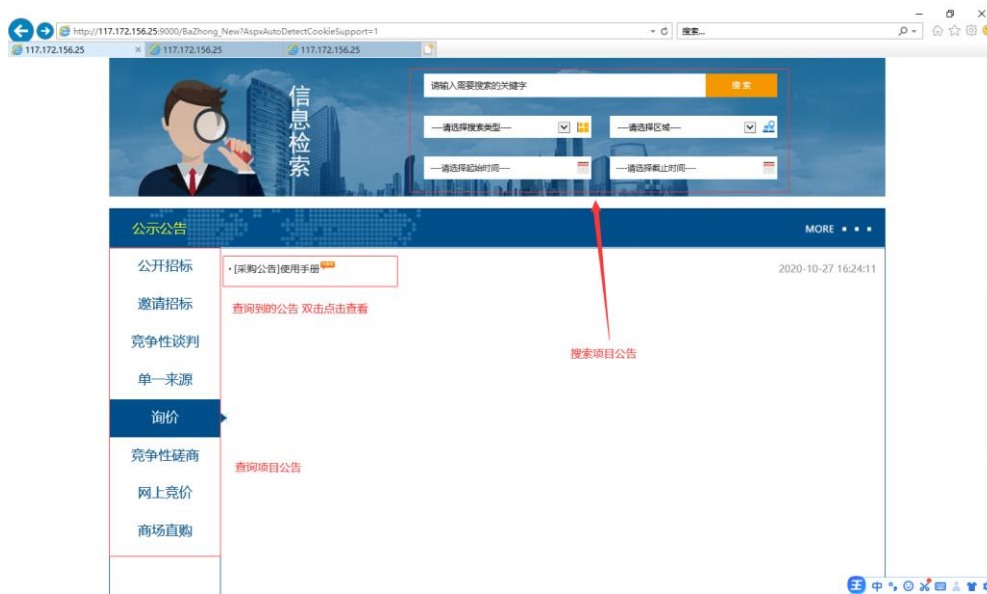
http://117.172.156.25:9000/BaZhong_New?AspxAutoDetectCookieSupport=1
搜索...
117.172.156.25
117.172.156.25
117.172.156.25

信息检索

请输入需要搜索的关键字
搜索
---请选择搜索类型---
---请选择区域---
---请选择起始时间---
---请选择截止时间---

公示公告
MORE

公开招标
邀请招标
竞争性谈判
单一来源
询价
竞争性磋商
网上竞价
商场直购

·[采购公告]使用手册
2020-10-27 16:24:11

查询到的公告 双击点击查看

搜索项目公告

查询项目公告

中